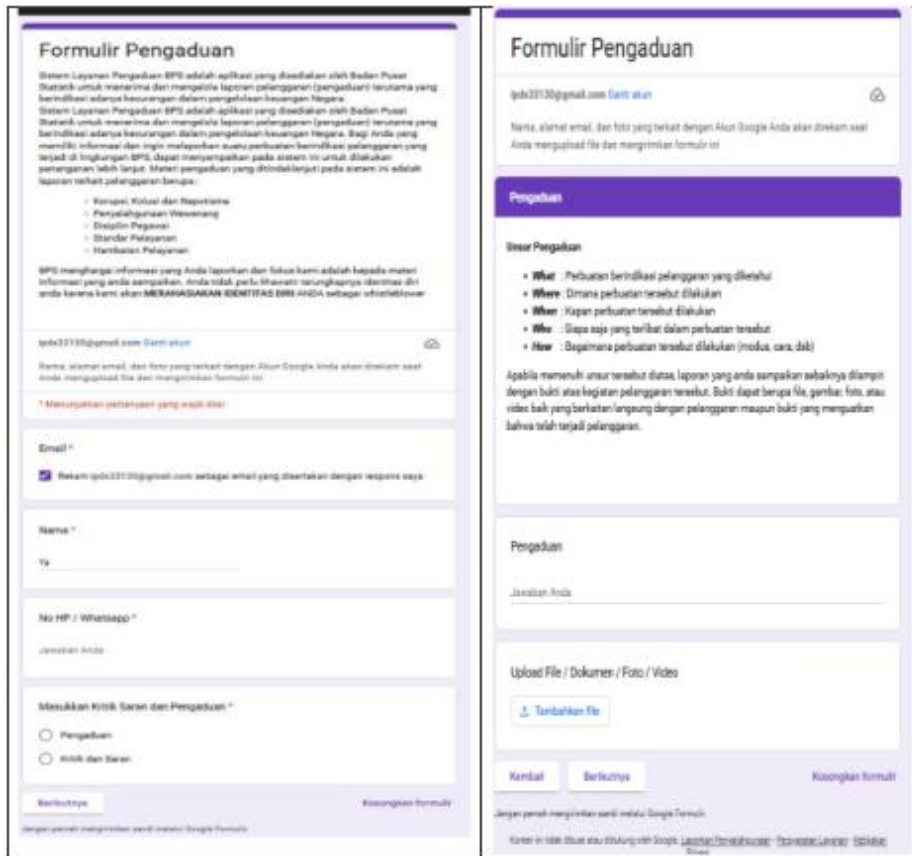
Formulir Pengaduan

Sistem Layanan Pengaduan BPS adalah aplikasi yang disediakan oleh Badan Pusat Statistik untuk menerima dan mengelola laporan pelanggaran (pengaduan) terutama yang berindikasi adanya kecurangan dalam pengelolaan keuangan Negara.
Sistem Layanan Pengaduan BPS adalah aplikasi yang disediakan oleh Badan Pusat Statistik untuk menerima dan mengelola laporan pelanggaran (pengaduan) terutama yang berindikasi adanya kecurangan dalam pengelolaan keuangan Negara. Bagi Anda yang memiliki informasi dan ingin melaporkan suatu perbuatan berindikasi pelanggaran yang terjadi di lingkungan BPS, dapat menyampaikan pada sistem ini untuk dilakukan penanganan lebih lanjut. Materi pengaduan yang ditindaklanjuti pada sistem ini adalah laporan terkait pelanggaran berupa:

- Korupsi, Kolusi dan Nepotisme
- Penyalahgunaan Wewenang
- Disiplin Pegawai
- Standar Pelayanan
- Hambatan Pelayanan

BPS menghargai informasi yang Anda laporkan dan fokus kami adalah kepada materi informasi yang anda sampaikan. Anda tidak perlu khawatir terungkapnya identitas diri anda karena kami akan MERAHASIAKAN IDENTITAS DIRI ANDA sebagai whistleblower

ipds33130@gmail.com Ganti akun

Nama, alamat email, dan foto yang terkait dengan Akun Google Anda akan direkam saat Anda mengupload file dan mengirimkan formulir ini

* Menunjukkan pertanyaan yang wajib diisi

Email *

Rekam ipds33130@gmail.com sebagai email yang disertakan dengan respons saya

Nama *

Ya

No HP / Whatsapp *

Jawaban Anda

Masukkan Kritik Saran dan Pengaduan *

Pengaduan

Kritik dan Saran

Berikutnya

Kosongkan formulir

Jangan pernah mengirimkan sandi melalui Google Formulir.

Formulir Pengaduan

ipds33130@gmail.com Ganti akun

Nama, alamat email, dan foto yang terkait dengan Akun Google Anda akan direkam saat Anda mengupload file dan mengirimkan formulir ini

Pengaduan

Unsur Pengaduan

- What : Perbuatan berindikasi pelanggaran yang diketahui
- Where : Dimana perbuatan tersebut dilakukan
- When : Kapan perbuatan tersebut dilakukan
- Who : Siapa saja yang terlibat dalam perbuatan tersebut
- How : Bagaimana perbuatan tersebut dilakukan (modus, cara, dsb)

Apabila memenuhi unsur tersebut diatas, laporan yang anda sampaikan sebaiknya dilampiri dengan bukti atas kegiatan pelanggaran tersebut. Bukti dapat berupa file, gambar, foto, atau video baik yang berkaitan langsung dengan pelanggaran maupun bukti yang menguatkan bahwa telah terjadi pelanggaran.

Pengaduan

Jawaban Anda

Upload File / Dokumen / Foto / Video

Tambahkan file

Kembali

Berikutnya

Kosongkan formulir

Jangan pernah mengirimkan sandi melalui Google Formulir.

Konten ini tidak dibuat atau didukung oleh Google. Laporkan Penyalahgunaan - Persyaratan Layanan - Kebijakan Privasi